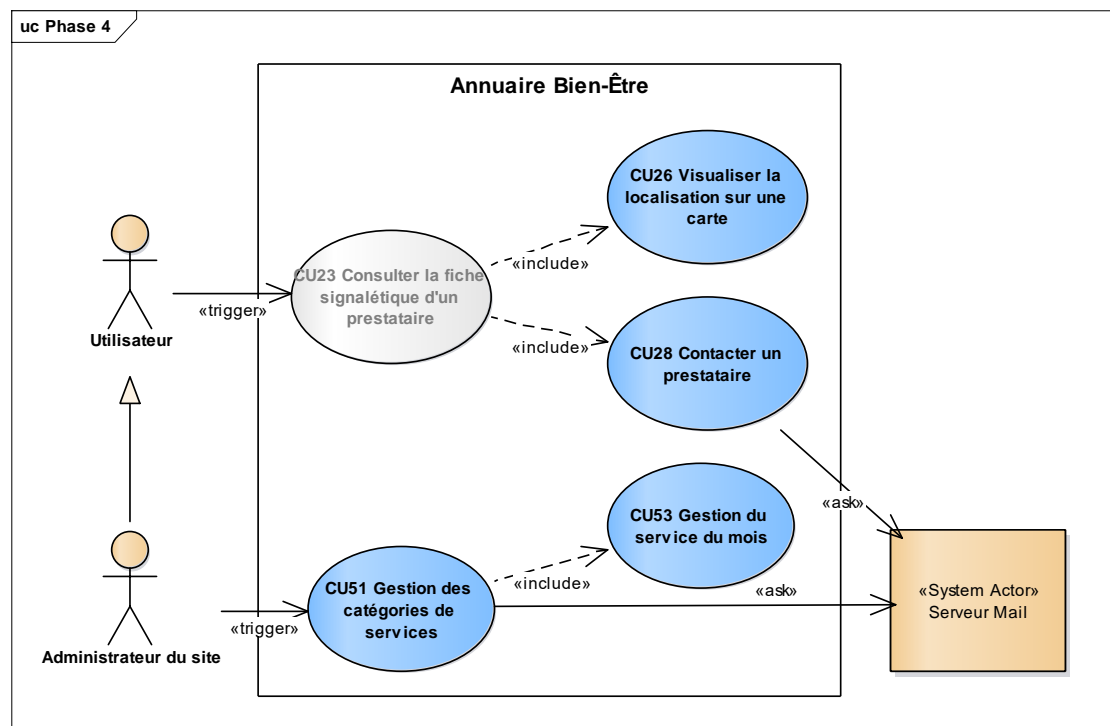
uc Phase 4

Annuaire Bien-Être

CU26 Visualiser la localisation sur une carte

«include»

CU23 Consulter la fiche signalétique d'un prestataire

«trigger»

Utilisateur

«include»

CU28 Contacter un prestataire

«ask»

CU53 Gestion du service du mois

«include»

CU51 Gestion des catégories de services

«ask»

«System Actor» Serveur Mail

«trigger»

Administrateur du site